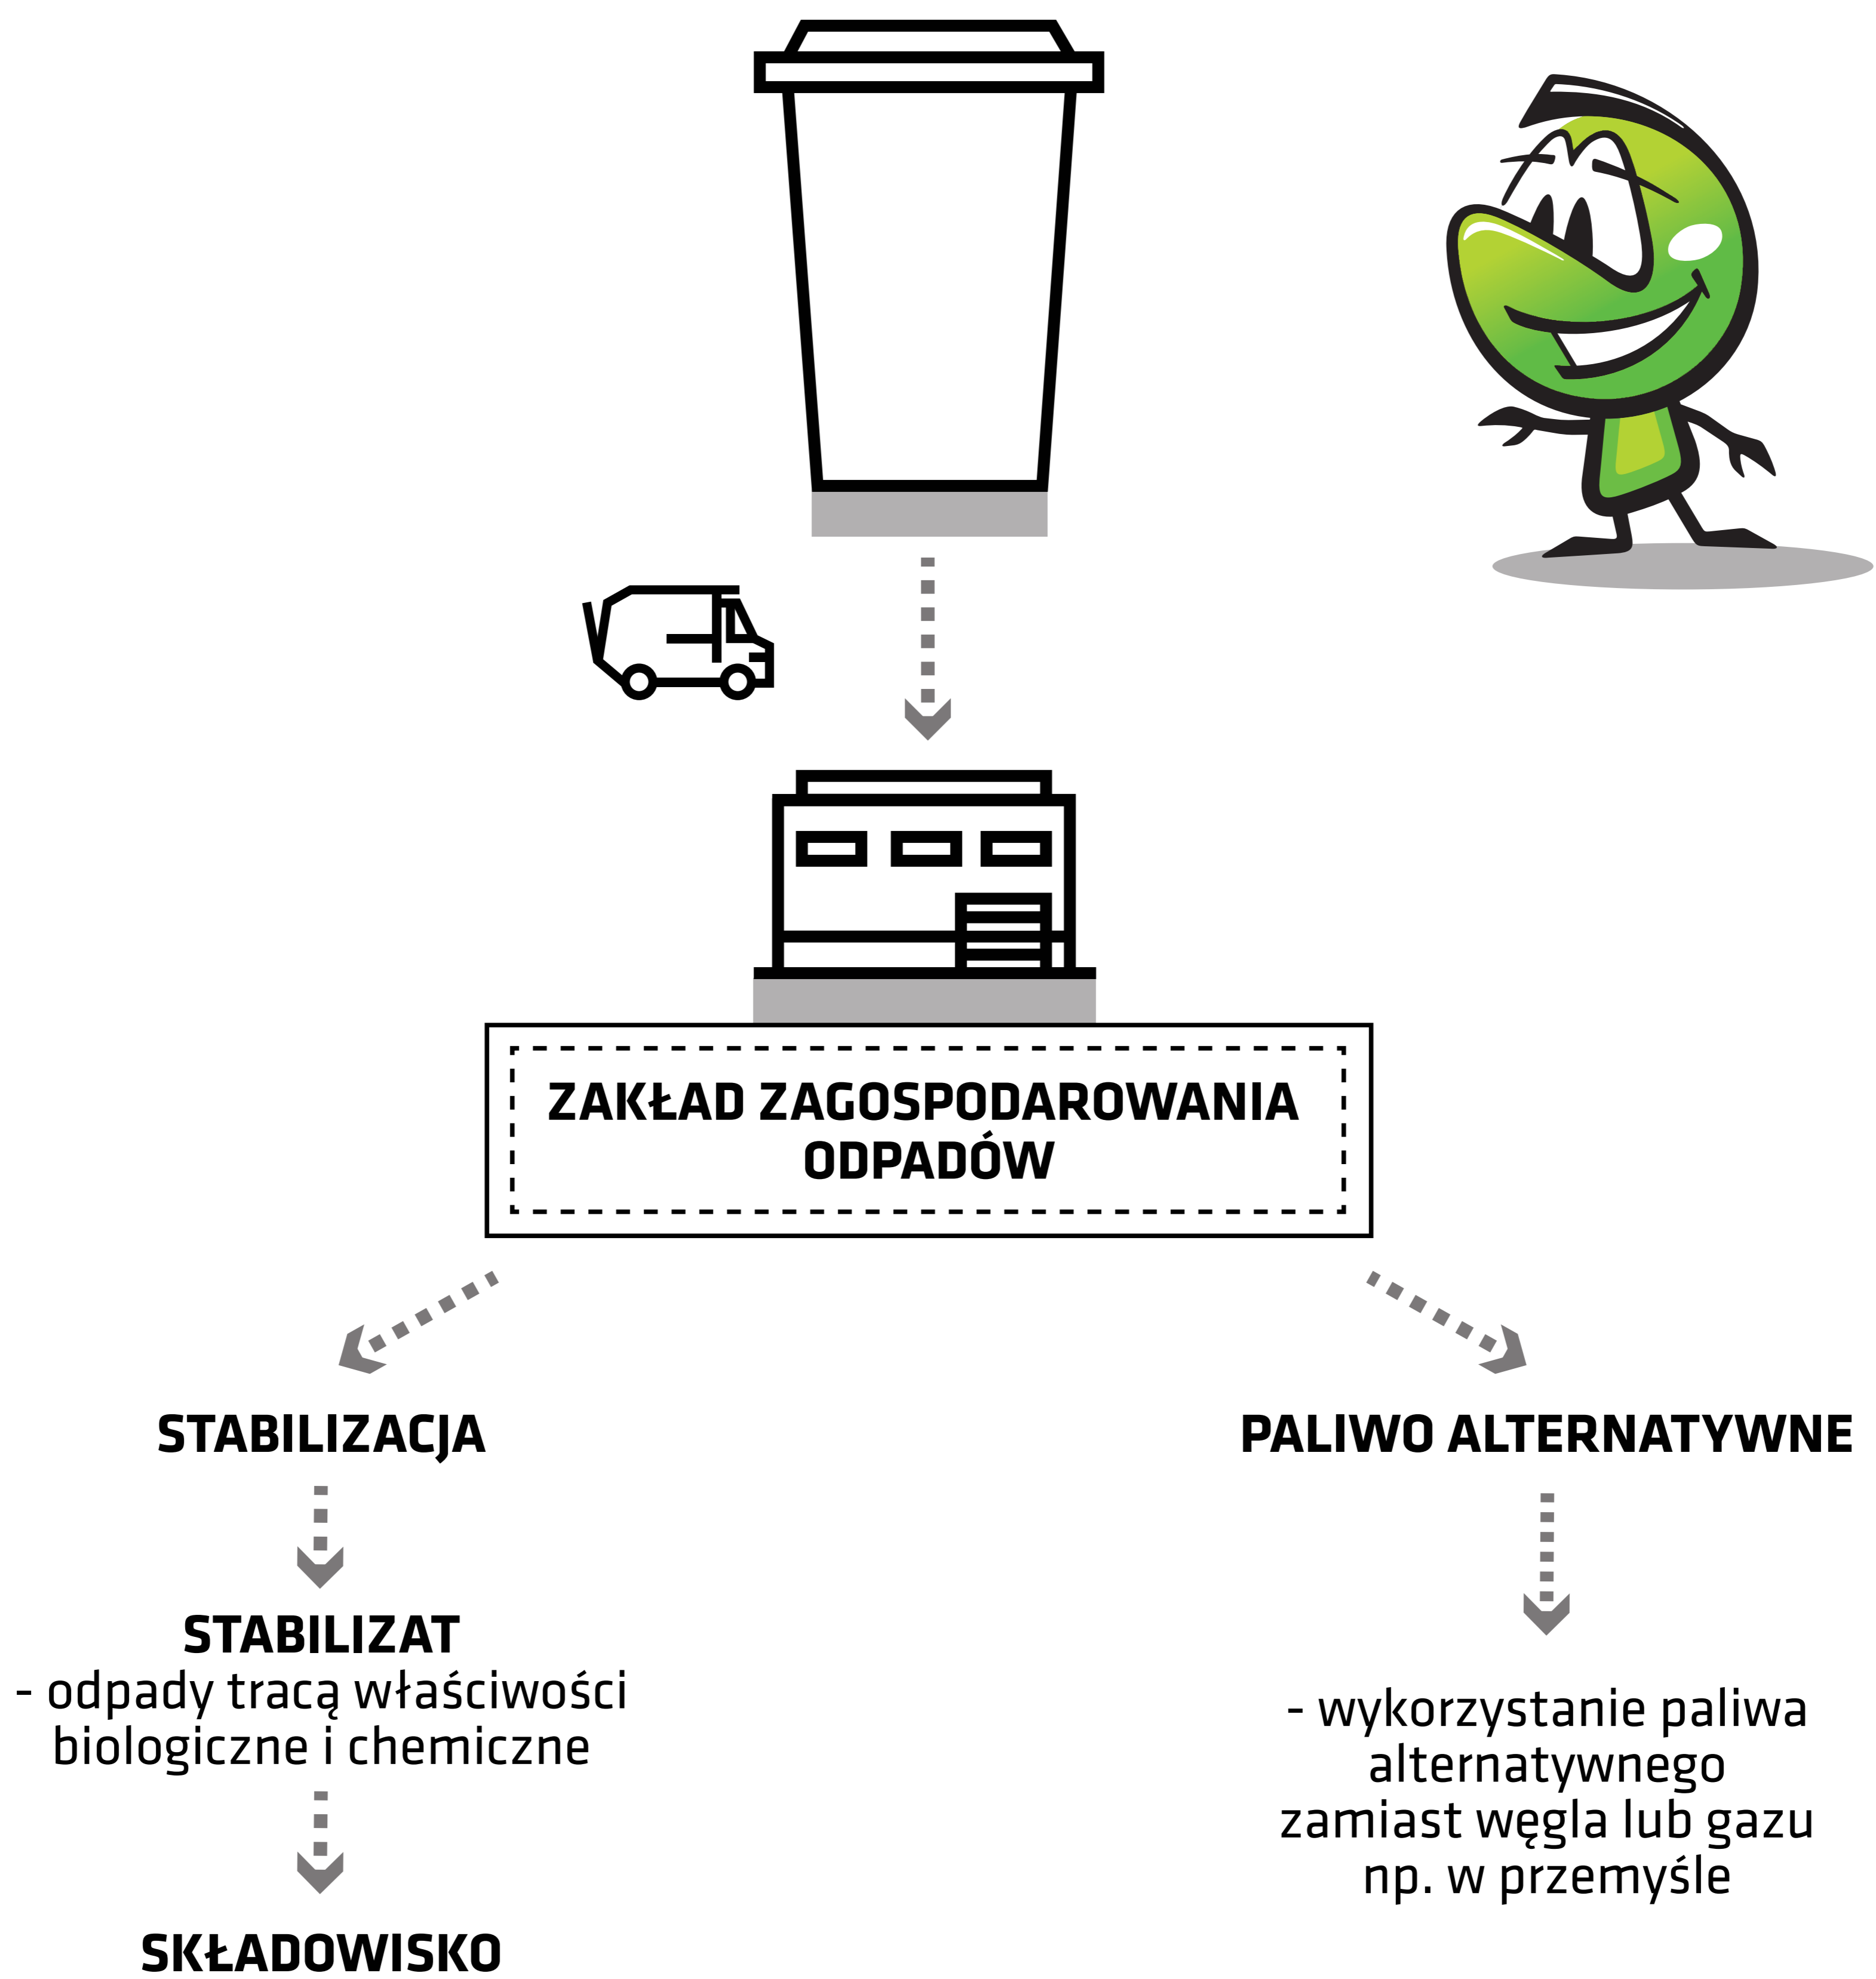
ZAKŁAD ZAGOSPODAROWANIA ODPADÓW

STABILIZACJA

STABILIZAT
- odpady tracą właściwości biologiczne i chemiczne

SKŁADOWISKO

PALIWO ALTERNATYWNE

- wykorzystanie paliwa alternatywnego zamiast węgla lub gazu np. w przemyśle